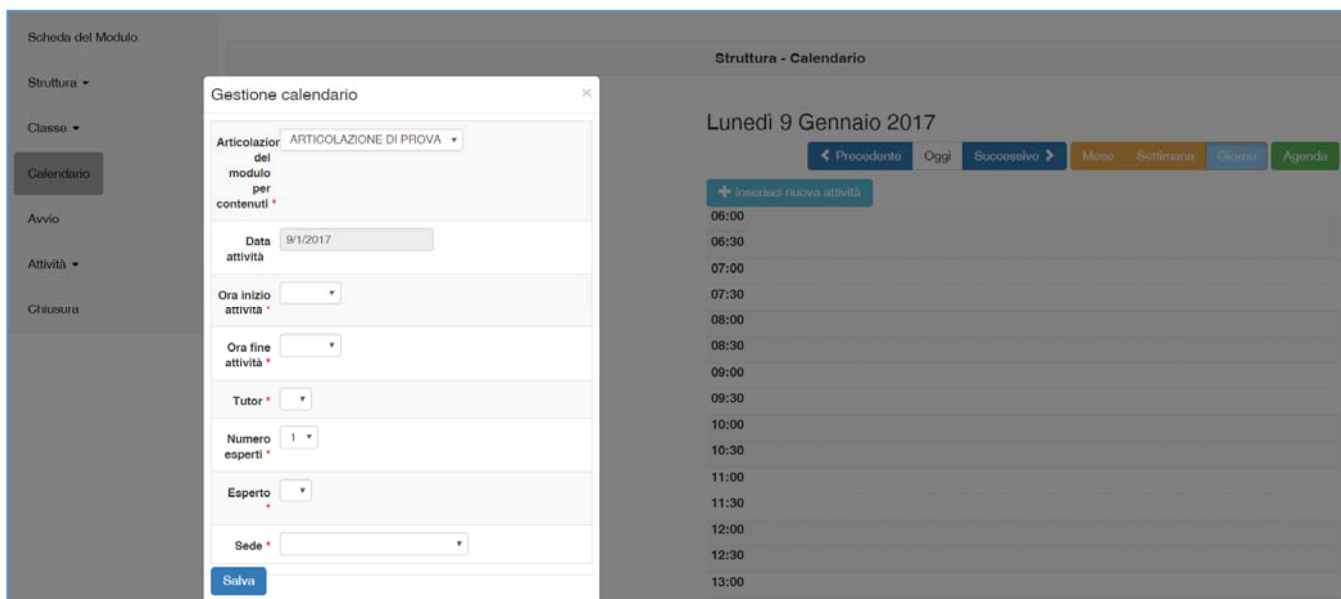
Scheda del Modulo

Struttura ▾

Classe ▾

Calendario

Avvio

Attività ▾

Chiusura

Struttura - Calendario

Gestione calendario

×

| | |
|---|---|
| Articolazione del modulo per contenuti * | ARTICOLAZIONE DI PROVA ▾ |
| Data attività | 9/1/2017 |
| Ora inizio attività * | ▾ |
| Ora fine attività * | ▾ |
| Tutor * | ▾ |
| Numero esperti * | 1 ▾ |
| Esperto * | ▾ |
| Sede * | ▾ |

Salva

Lunedì 9 Gennaio 2017

❮ Precedente | Oggi | Successivo ❯ | Mese | Settimana | Giorno | Agenda

✚ Inserisci nuova attività

06:00
06:30
07:00
07:30
08:00
08:30
09:00
09:30
10:00
10:30
11:00
11:30
12:00
12:30
13:00